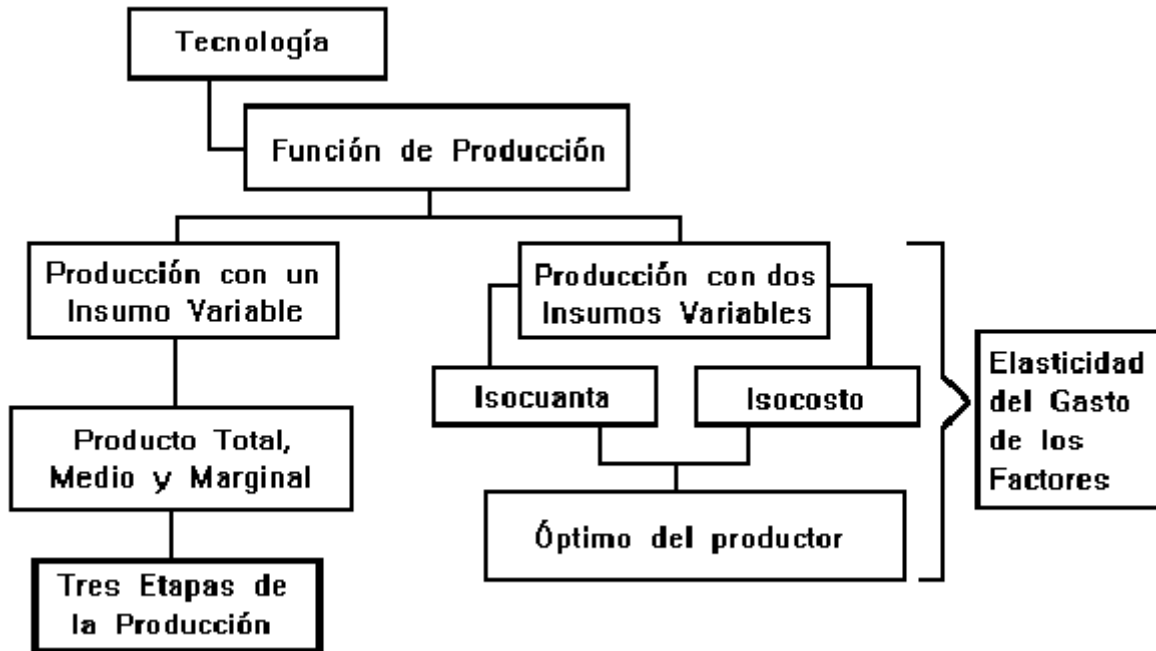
Tecnología

Función de Producción

Producción con un Insumo Variable

Producto Total, Medio y Marginal

Tres Etapas de la Producción

Producción con dos Insumos Variables

Isocuanta

Isocosto

Óptimo del productor

Elasticidad del Gasto de los Factores